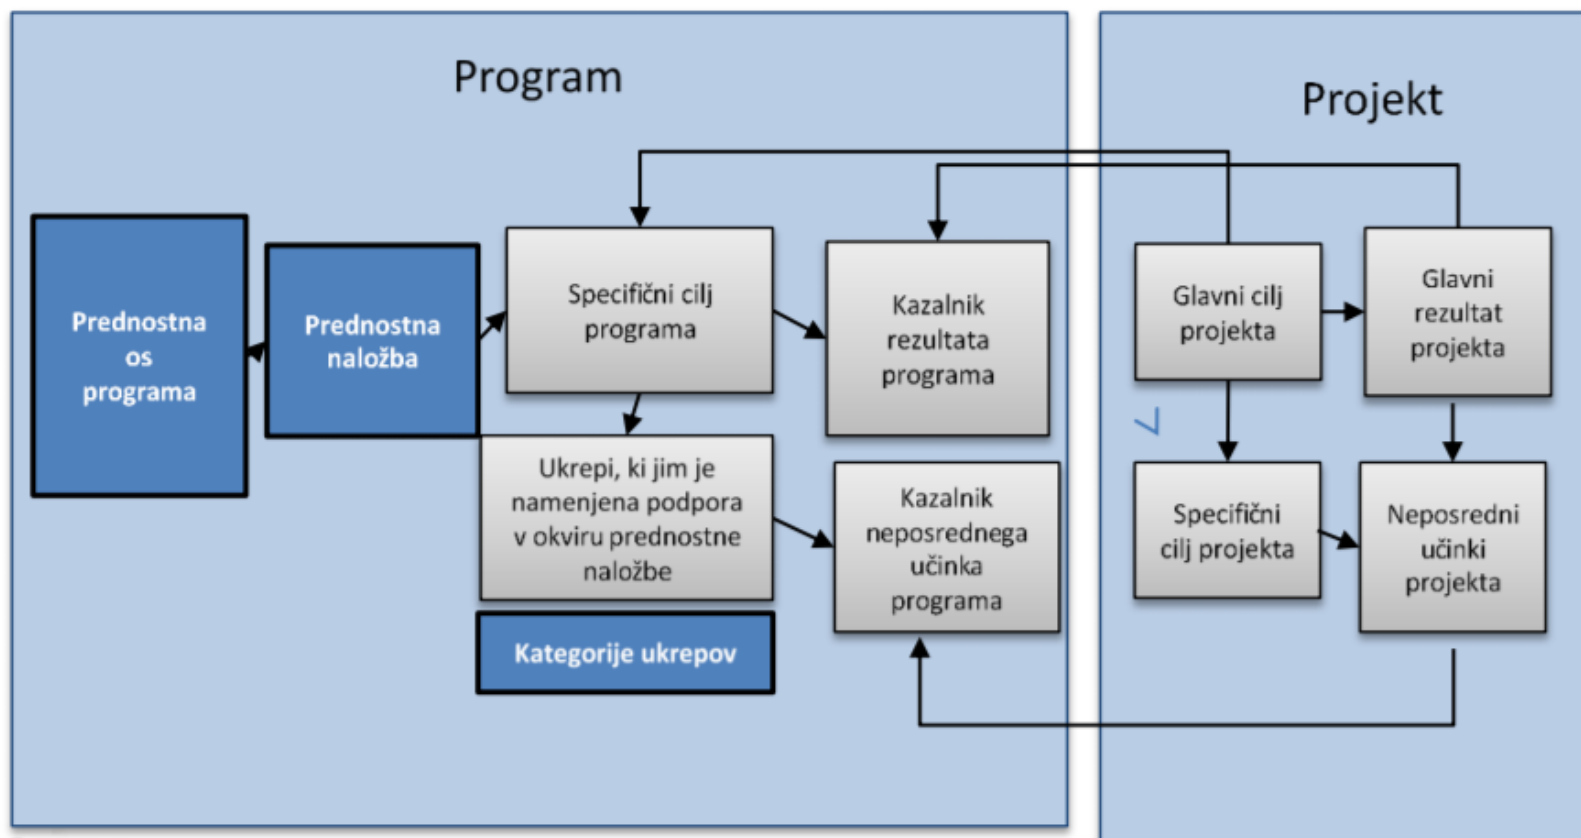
Program

Prednostna os programa

Prednostna naložba

Specifični cilj programa

Kazalnik rezultata programa

Ukrepi, ki jim je namenjena podpora v okviru prednostne naložbe

Kazalnik neposrednega učinka programa

Kategorije ukrepov

Projekt

Glavni cilj projekta

Glavni rezultat projekta

Specifični cilj projekta

Neposredni učinki projekta